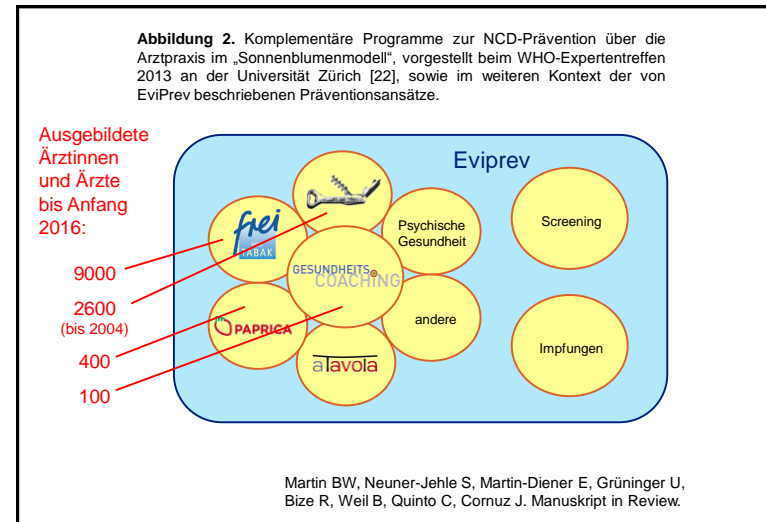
**Abbildung 2.** Komplementäre Programme zur NCD-Prävention über die Arztpraxis im „Sonnenblumenmodell", vorgestellt beim WHO-Expertentreffen 2013 an der Universität Zürich [22], sowie im weiteren Kontext der von EviPrev beschriebenen Präventionsansätze.

Ausgebildete Ärztinnen und Ärzte bis Anfang 2016:

9000

2600
(bis 2004)

400

100

Eviprev

frei
TABAK

Psychische Gesundheit

Screening

GESUNDHEITS COACHING

PAPRICA

andere

Impfungen

aTavola

Martin BW, Neuner-Jehle S, Martin-Diener E, Grüninger U, Bize R, Weil B, Quinto C, Cornuz J. Manuskript in Review.